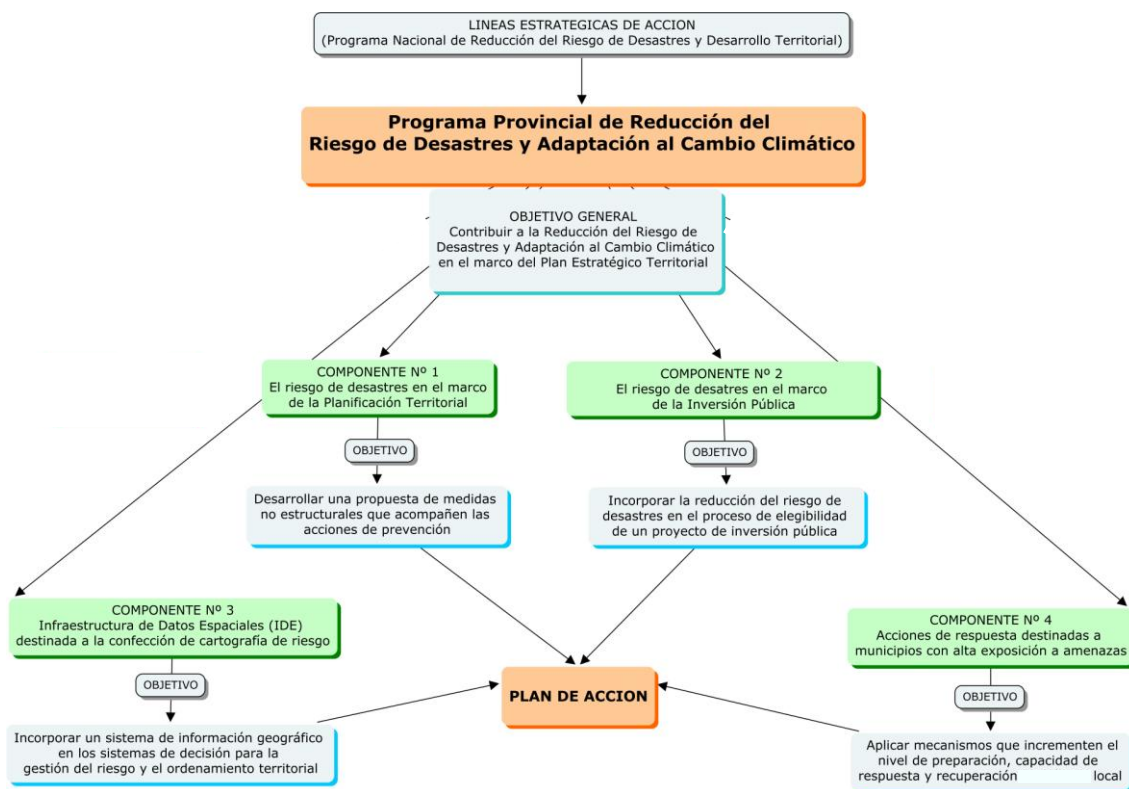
LINEAS ESTRATEGICAS DE ACCION
(Programa Nacional de Reducción del Riesgo de Desastres y Desarrollo Territorial)

Programa Provincial de Reducción del Riesgo de Desastres y Adaptación al Cambio Climático

OBJETIVO GENERAL
Contribuir a la Reducción del Riesgo de Desastres y Adaptación al Cambio Climático en el marco del Plan Estratégico Territorial

COMPONENTE Nº 1
El riesgo de desastres en el marco de la Planificación Territorial

OBJETIVO

Desarrollar una propuesta de medidas no estructurales que acompañen las acciones de prevención

COMPONENTE Nº 2
El riesgo de desatres en el marco de la Inversión Pública

OBJETIVO

Incorporar la reducción del riesgo de desastres en el proceso de elegibilidad de un proyecto de inversión pública

COMPONENTE Nº 3
Infraestructura de Datos Espaciales (IDE) destinada a la confección de cartografía de riesgo

OBJETIVO

Incorporar un sistema de información geográfico en los sistemas de decisión para la gestión del riesgo y el ordenamiento territorial

PLAN DE ACCION

COMPONENTE Nº 4
Acciones de respuesta destinadas a municipios con alta exposición a amenazas

OBJETIVO

Aplicar mecanismos que incrementen el nivel de preparación, capacidad de respuesta y recuperación local